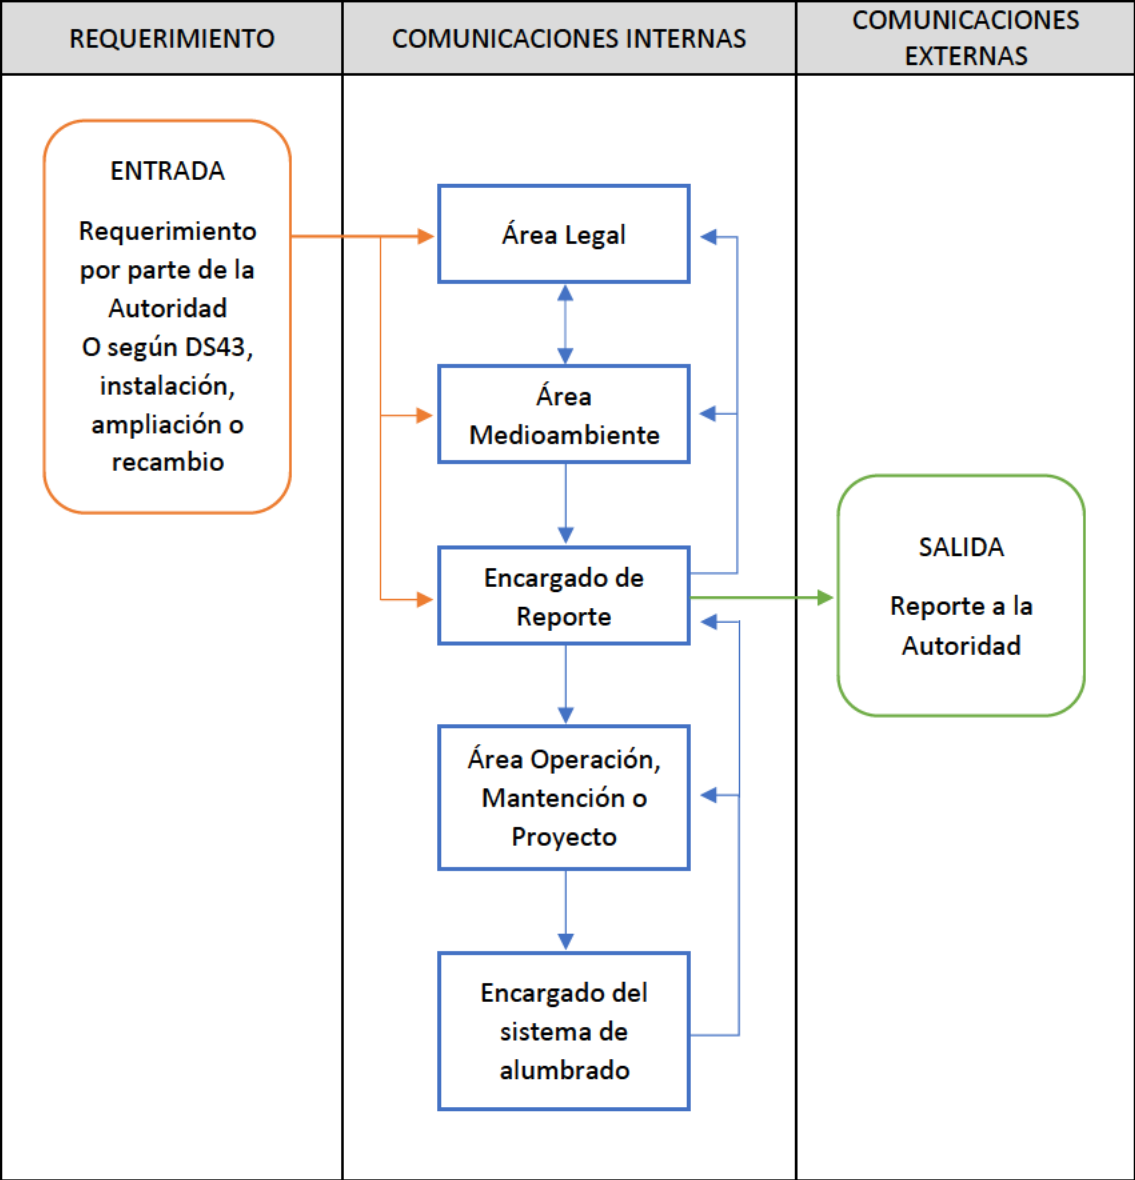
REQUERIMIENTO

COMUNICACIONES INTERNAS

COMUNICACIONES EXTERNAS

ENTRADA

Requerimiento por parte de la Autoridad O según DS43, instalación, ampliación o recambio

Área Legal

Área Medioambiente

Encargado de Reporte

Área Operación, Mantención o Proyecto

Encargado del sistema de alumbrado

SALIDA

Reporte a la Autoridad